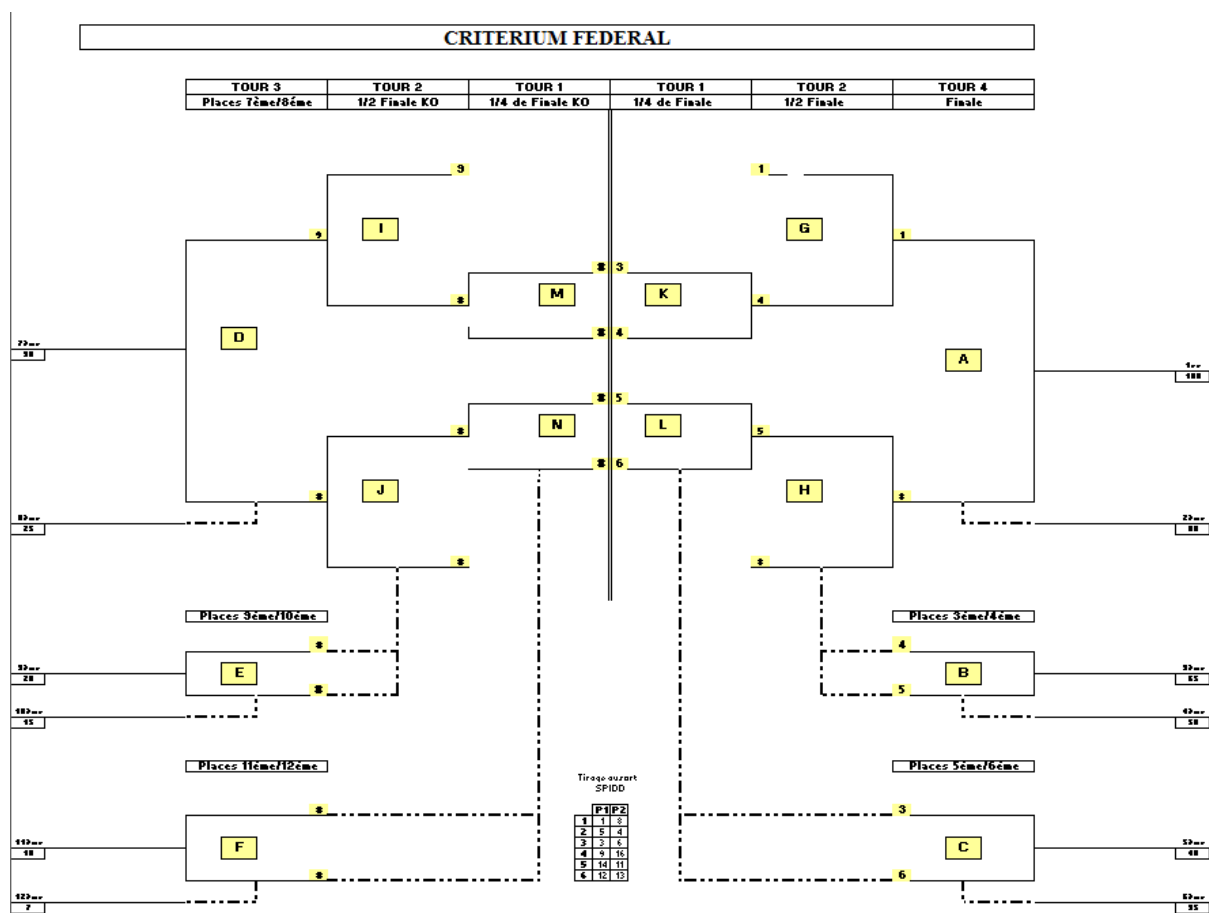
CRITERIUM FEDERAL

| TOUR 3 | TOUR 2 | TOUR 1 | TOUR 1 | TOUR 2 | TOUR 4 |
|---|---|---|---|---|---|
| Places 7ème/8ème | 1/2 Finale KO | 1/4 de Finale KO | 1/4 de Finale | 1/2 Finale | Finale |

9
1
I
G
9
1
8
3
M
K
8
4
8
4
D
A
7ème
30
1er
100
8
5
N
L
8
5
8
6
J
H
8
8
8ème
25
2ème
80
8
8

Places 9ème/10ème
Places 3ème/4ème
8
4
E
B
9ème
20
3ème
65
8
5
10ème
15
4ème
50

Places 11ème/12ème
Places 5ème/6ème

Tirage au sort
SPIDD

| | P1 | P2 |
|---|---|---|
| 1 | 1 | 8 |
| 2 | 5 | 4 |
| 3 | 3 | 6 |
| 4 | 9 | 16 |
| 5 | 14 | 11 |
| 6 | 12 | 13 |

8
3
F
C
11ème
10
5ème
40
8
6
12ème
7
6ème
35